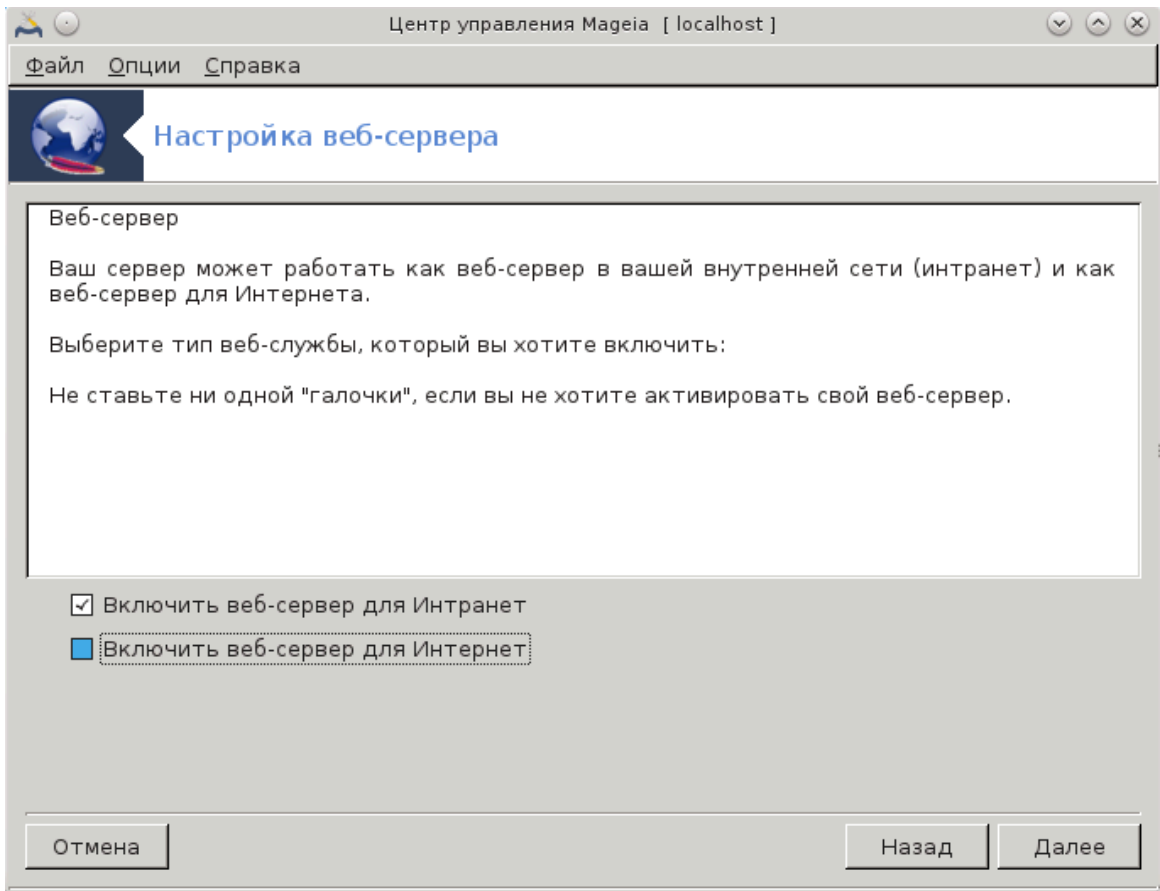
Центр управления Mageia [ localhost ]

Файл Опции Справка

Настройка веб-сервера

Веб-сервер

Ваш сервер может работать как веб-сервер в вашей внутренней сети (интранет) и как веб-сервер для Интернета.

Выберите тип веб-службы, который вы хотите включить:

Не ставьте ни одной "галочки", если вы не хотите активировать свой веб-сервер.

Включить веб-сервер для Интранет

Включить веб-сервер для Интернет

Отмена

Назад

Далее